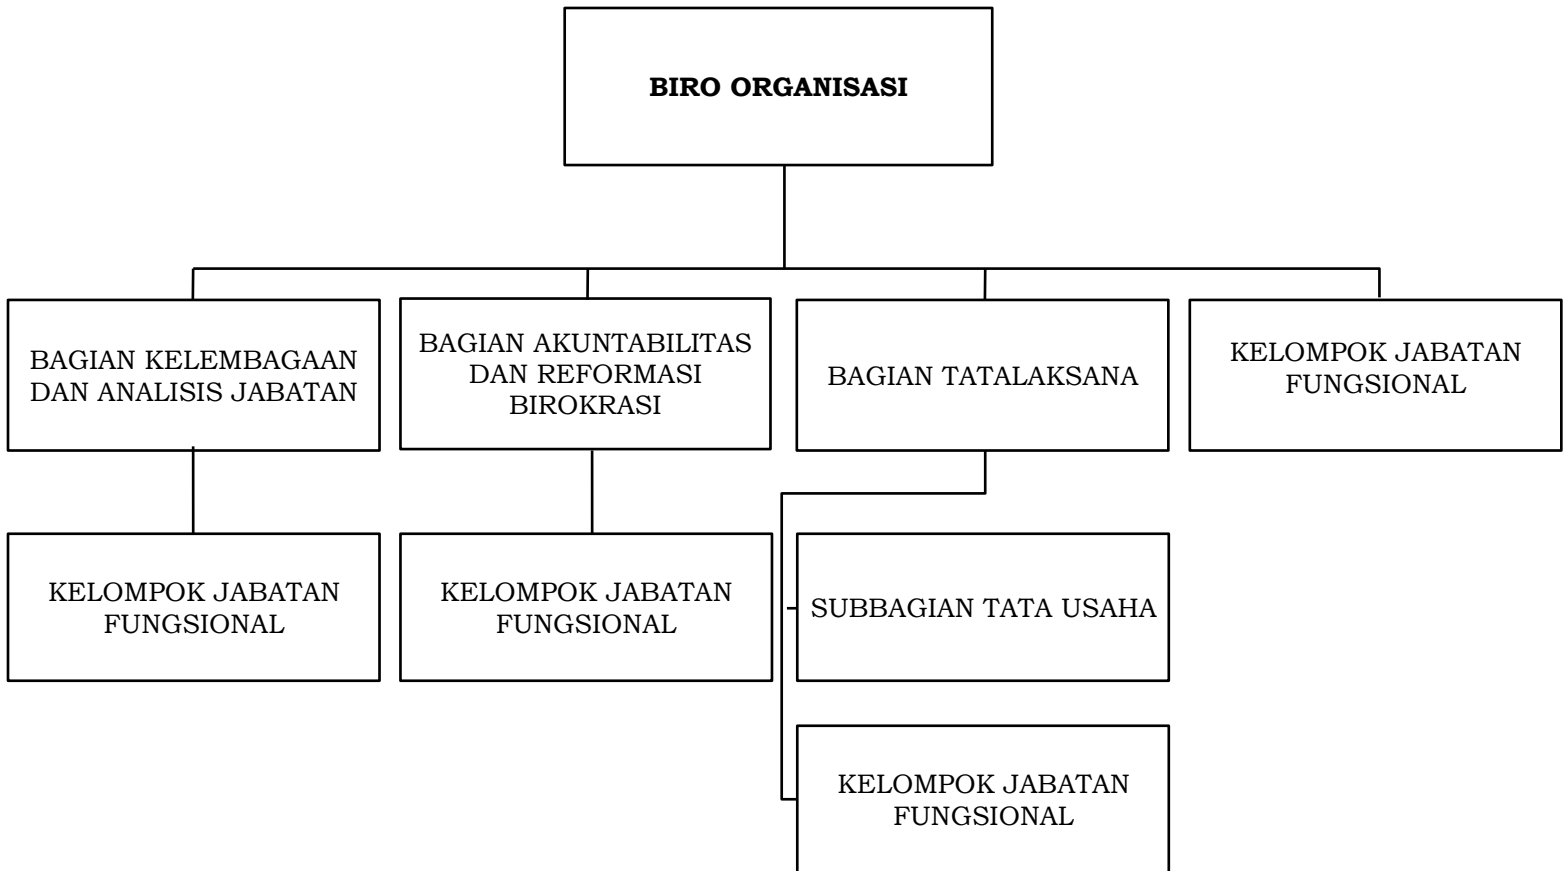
BIRO ORGANISASI

BAGIAN KELEMBAGAAN DAN ANALISIS JABATAN

BAGIAN AKUNTABILITAS DAN REFORMASI BIROKRASI

BAGIAN TATALAKSANA

KELOMPOK JABATAN FUNGSIONAL

KELOMPOK JABATAN FUNGSIONAL

KELOMPOK JABATAN FUNGSIONAL

SUBBAGIAN TATA USAHA

KELOMPOK JABATAN FUNGSIONAL